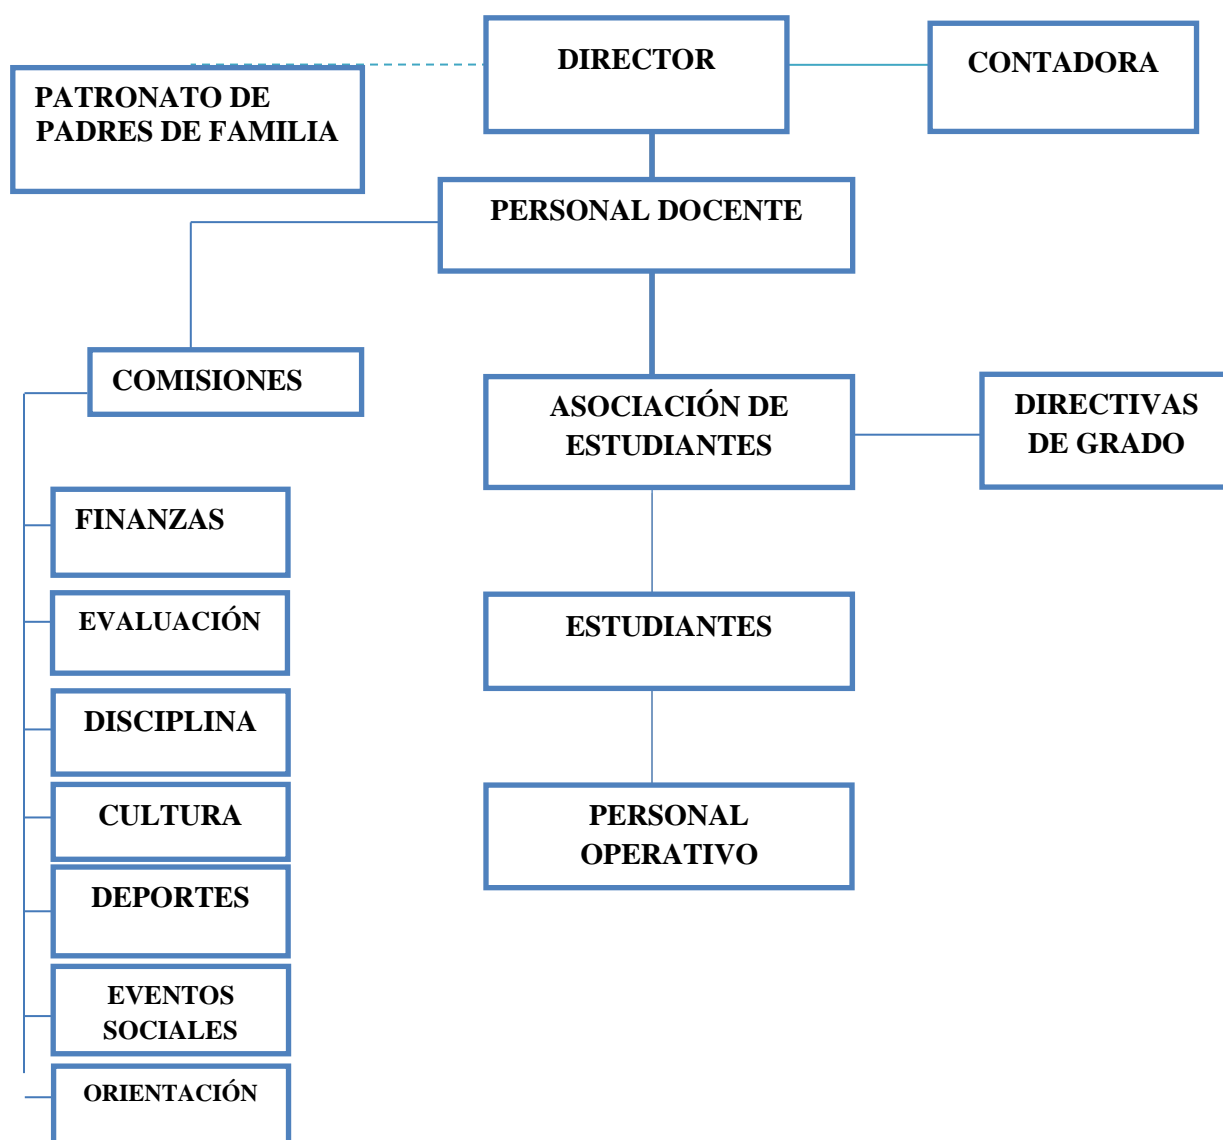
DIRECTOR

PATRONATO DE PADRES DE FAMILIA

CONTADORA

PERSONAL DOCENTE

COMISIONES

ASOCIACIÓN DE ESTUDIANTES

DIRECTIVAS DE GRADO

FINANZAS

EVALUACIÓN

DISCIPLINA

CULTURA

DEPORTES

EVENTOS SOCIALES

ORIENTACIÓN

ESTUDIANTES

PERSONAL OPERATIVO